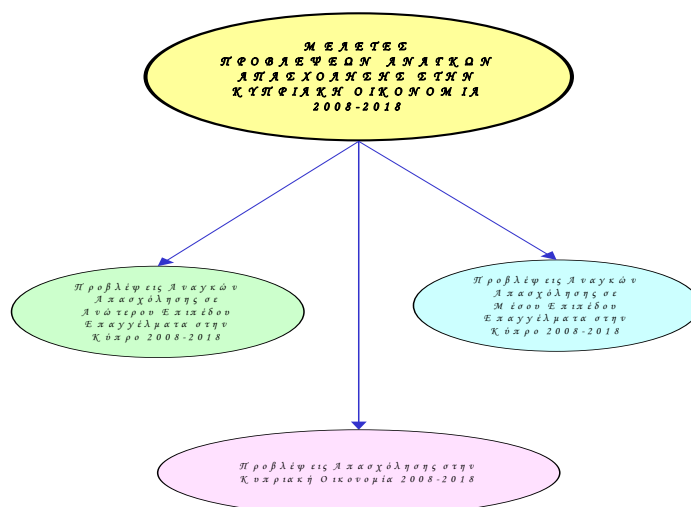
ΜΕΛΕΤΕΣ ΠΡΟΒΛΕΨΕΩΝ ΑΝΑΓΚΩΝ ΑΠΑΣΧΟΛΗΣΗΣ ΣΤΗΝ ΚΥΠΡΙΑΚΗ ΟΙΚΟΝΟΜΙΑ 2008-2018

Προβλέψεις Αναγκών Απασχόλησης σε Ανώτερου Επιπέδου Επαγγέλματα στην Κύπρο 2008-2018

Προβλέψεις Αναγκών Απασχόλησης σε Μέσου Επιπέδου Επαγγέλματα στην Κύπρο 2008-2018

Προβλέψεις Απασχόλησης στην Κυπριακή Οικονομία 2008-2018